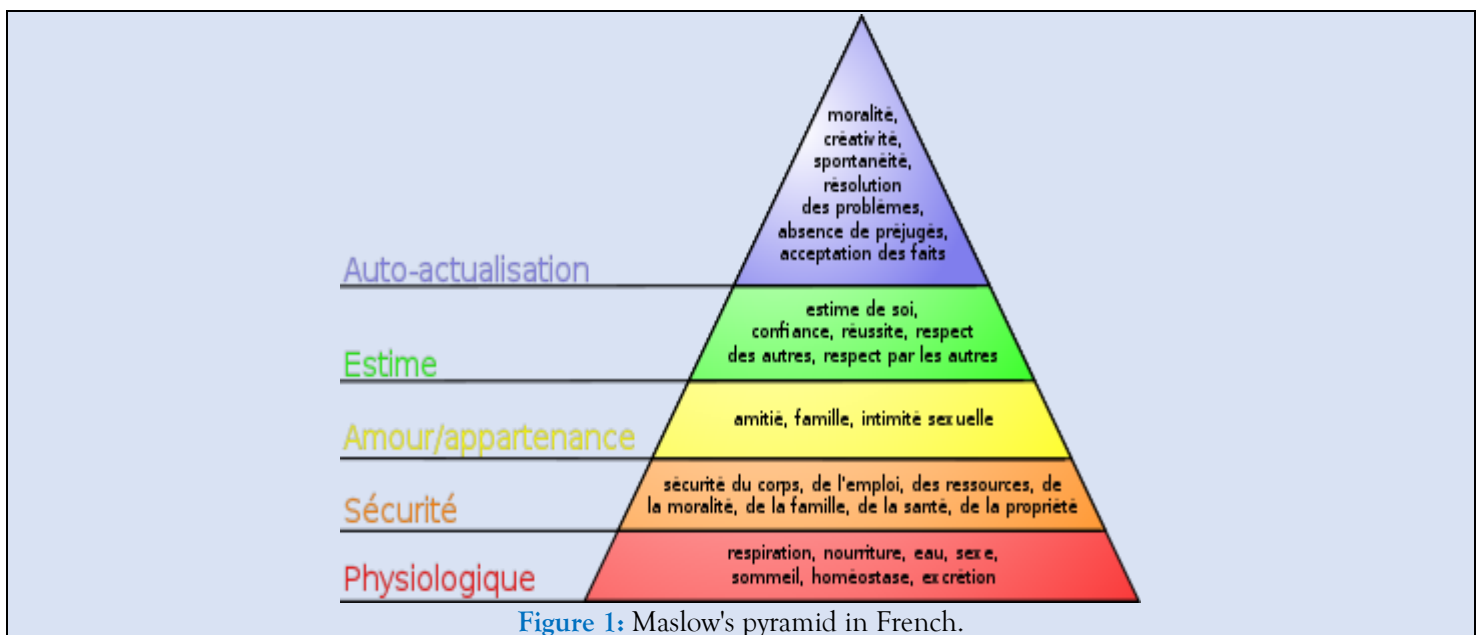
moralité, créativité, spontanéité, résolution des problèmes, absence de préjugés, acceptation des faits

Auto-actualisation

estime de soi, confiance, réussite, respect des autres, respect par les autres

Estime

amitié, famille, intimité sexuelle

Amour/appartenance

sécurité du corps, de l'emploi, des ressources, de la moralité, de la famille, de la santé, de la propriété

Sécurité

respiration, nourriture, eau, sexe, sommeil, homéostase, excrétion

Physiologique

Figure 1: Maslow's pyramid in French.